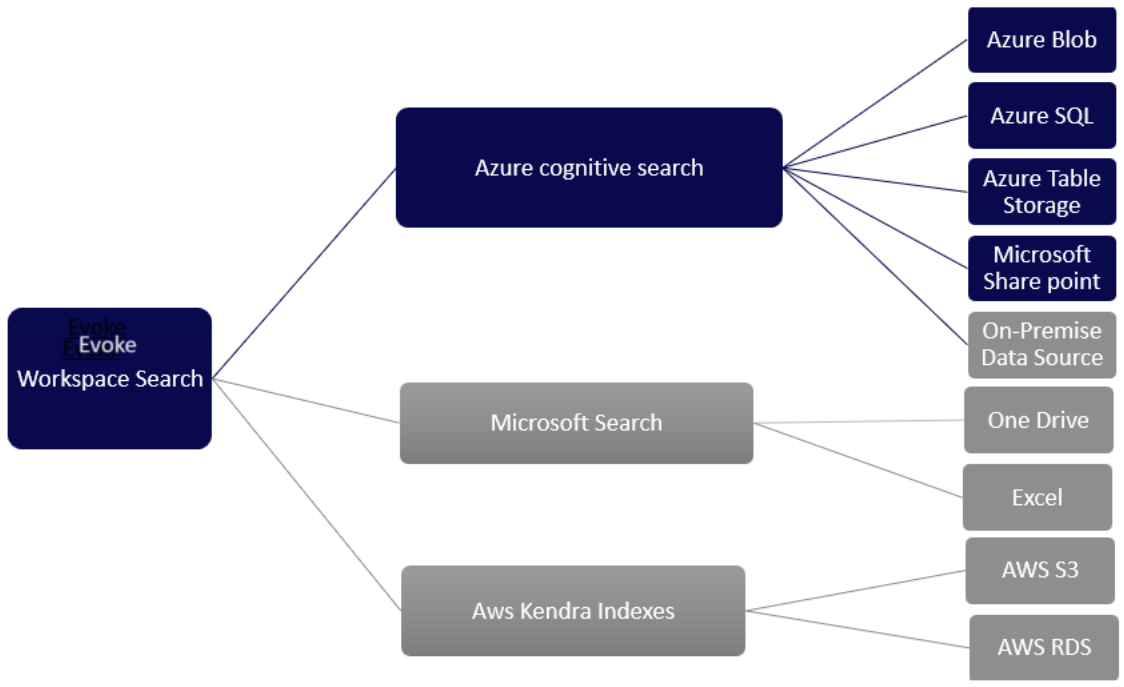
Evoke
Evoke
Workspace Search

Azure cognitive search

Azure Blob

Azure SQL

Azure Table Storage

Microsoft Share point

On-Premise Data Source

Microsoft Search

One Drive

Excel

Aws Kendra Indexes

AWS S3

AWS RDS